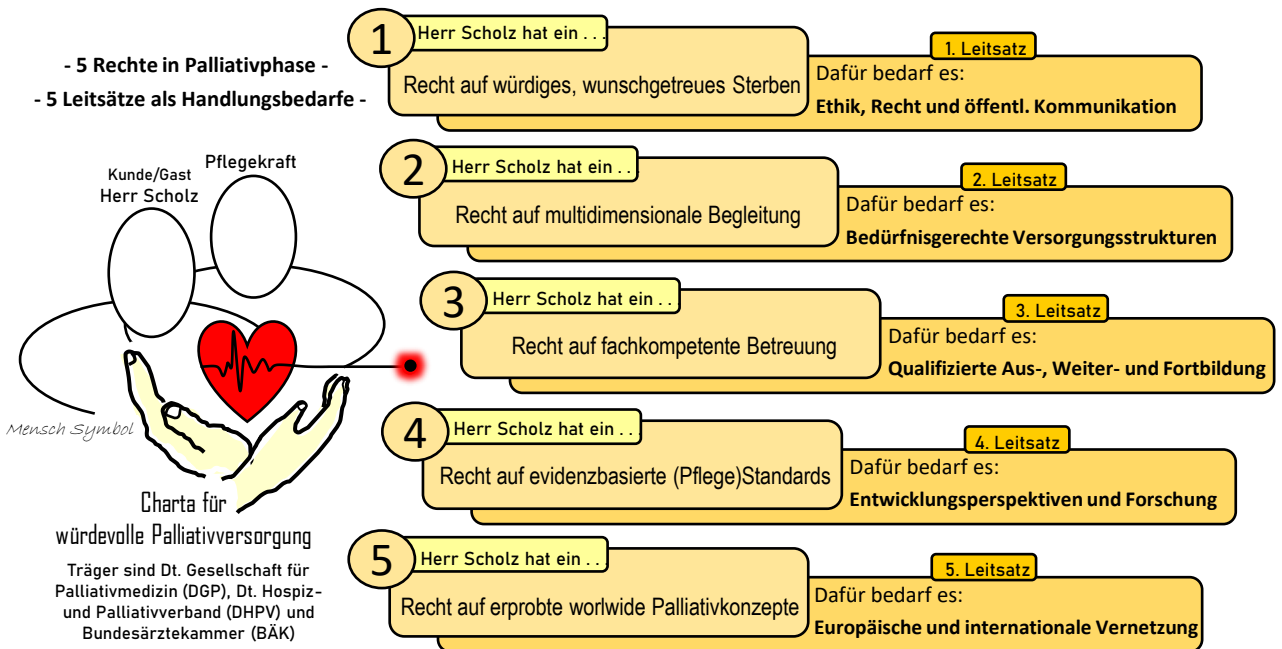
- 5 Rechte in Palliativphase -
- 5 Leitsätze als Handlungsbedarfe -

Kunde/Gast
Herr Scholz

Pflegekraft

Mensch Symbol

Charta für
würdevolle Palliativversorgung

Träger sind Dt. Gesellschaft für Palliativmedizin (DGP), Dt. Hospiz- und Palliativverband (DHPV) und Bundesärztekammer (BÄK)

1
Herr Scholz hat ein . . .
Recht auf würdiges, wunschgetreues Sterben
1. Leitsatz
Dafür bedarf es:
Ethik, Recht und öffentl. Kommunikation

2
Herr Scholz hat ein . .
Recht auf multidimensionale Begleitung
2. Leitsatz
Dafür bedarf es:
Bedürfnisgerechte Versorgungsstrukturen

3
Herr Scholz hat ein . .
Recht auf fachkompetente Betreuung
3. Leitsatz
Dafür bedarf es:
Qualifizierte Aus-, Weiter- und Fortbildung

4
Herr Scholz hat ein . .
Recht auf evidenzbasierte (Pflege)Standards
4. Leitsatz
Dafür bedarf es:
Entwicklungsperspektiven und Forschung

5
Herr Scholz hat ein . .
Recht auf erprobte worlwide Palliativkonzepte
5. Leitsatz
Dafür bedarf es:
Europäische und internationale Vernetzung